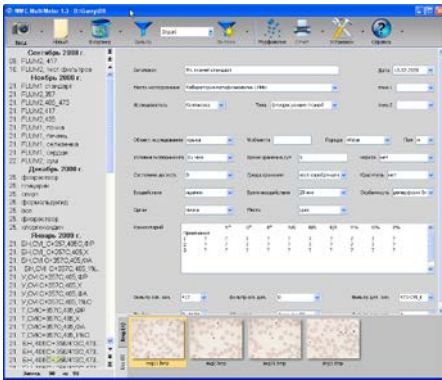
MMC MultiMeter 1.3 - D:\Samples

Весь | Новый | Вставить | Фильтр | Email | Фильтр | Рецепт | Отчет | Установки | Справка

Сентябрь 2008 г.
05. FLUUM2, 417
16. FLUUM2, тест фильтров
Ноябрь 2008 г.
21. FLUUM2, стандарт
21. FLUUM2, 357
21. FLUUM2, 465_473
21. FLUUM2, 417
21. FLUUM2, 435
21. FLUUM2, почка
21. FLUUM2, печень
21. FLUUM2, селезенка
21. FLUUM2, сердце
22. FLUUM2, суд
Декабрь 2008 г.
26. флюорестер
26. стандарт
26. спорт
26. формальдегид
26. вол
26. флюоресцер
26. флуоресцеин
Январь 2009 г.
21. БН.CVI.C+357,465.ФР
21. БН.CVI.C+357C,465,Х
21. БН.CVI.C+357C,435,ХА
21. БН.CVI.C+357C,465,Т%
21. V.CVI.C+357C,465,ФР
21. V.CVI.C+357C,465,Х
21. V.CVI.C+357C,465,ТА
21. V.CVI.C+357C,465,Т%С
21. T.CVI.C+357C,435,ФР
21. T.CVI.C+357C,435,Х
21. T.CVI.C+357C,435,ФА
21. T.CVI.C+357C,465,Т%С
21. БН.465EC+358/410C,473
21. БН.465EC+358/410C,473
21. БН.465EC+358/410C,473
21. БН.465EC+358/410C,473
Запись 38 из 55

Заголовок | 5% ложный стандарт | Дата | 13.02.2009
Место исследования | Лаборатория люминесцентного анализа | Имя 1
Исследователь | Ковальчук | Тема | Флуоресценция клеток | Имя 2

Объект исследования | крыша | Животное | Порода | Wistar | Пол
Условия содержания | 20 мин | Время хранения, t,ч | 5 | Наркоз | нет
Состояние до | 0 | Среда хранения | | Краситель | нет
Воздействие | | Время воздействия | 20 | Особенность
Орган | | Ткань

Комментарий

Фильтр воз. длин | 417 | Фильтр исп. длин | 0 | Фильтр дел. длин | 473/436

Ксилол | Стандарт

Ввод(3) | Ввод(5)

img1.bmp | img2.bmp | img3.bmp | img4.bmp